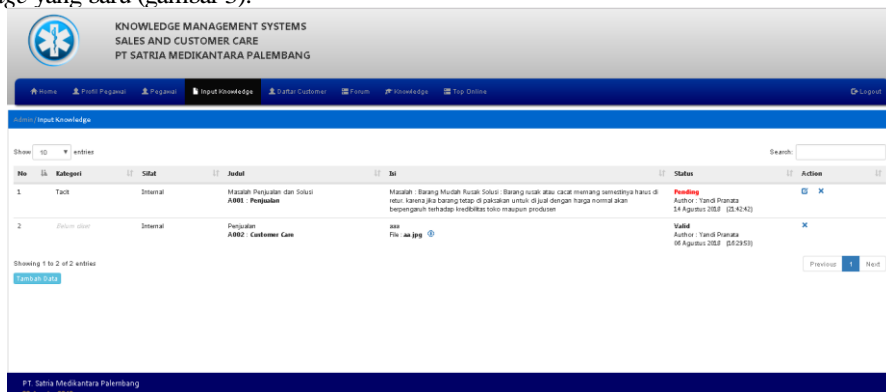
ge yang sama (gambar 5).

KNOWLEDGE MANAGEMENT SYSTEMS
SALES AND CUSTOMER CARE
PT SATRIA MEDIKANTARA PALEMBANG

Home | Profil Pegawai | Pegawai | Input Knowledge | Daftar Customer | Forum | Knowledge | Top Online | Logout

Admin / Input Knowledge

Show 10 entries

Search:

| No | Kategori | Sifat | Judul | Isi | Status | Action |
|---|---|---|---|---|---|---|
| 1 | Tacit | Internal | Masalah Penjualan dan Solusi **A001 : Penjualan** | Masalah : Barang Mudah Rusak Solusi : Barang rusak atau cacat memang semestinya harus di retur, karena jika barang tetap di paksakan untuk di jual dengan harga normal akan berpengaruh terhadap kredibilitas toko maupun produsen | **Pending** Author : Yandi Pranata 14 Agustus 2018 (21:42:42) | |
| 2 | Belum diset | Internal | Penjualan **A002 : Customer Care** | aaa File : **aa.jpg** | **Valid** Author : Yandi Pranata 06 Agustus 2018 (18:29:53) | |

Showing 1 to 2 of 2 entries

Previous 1 Next

Tambah Data

PT. Satria Medikantara Palembang